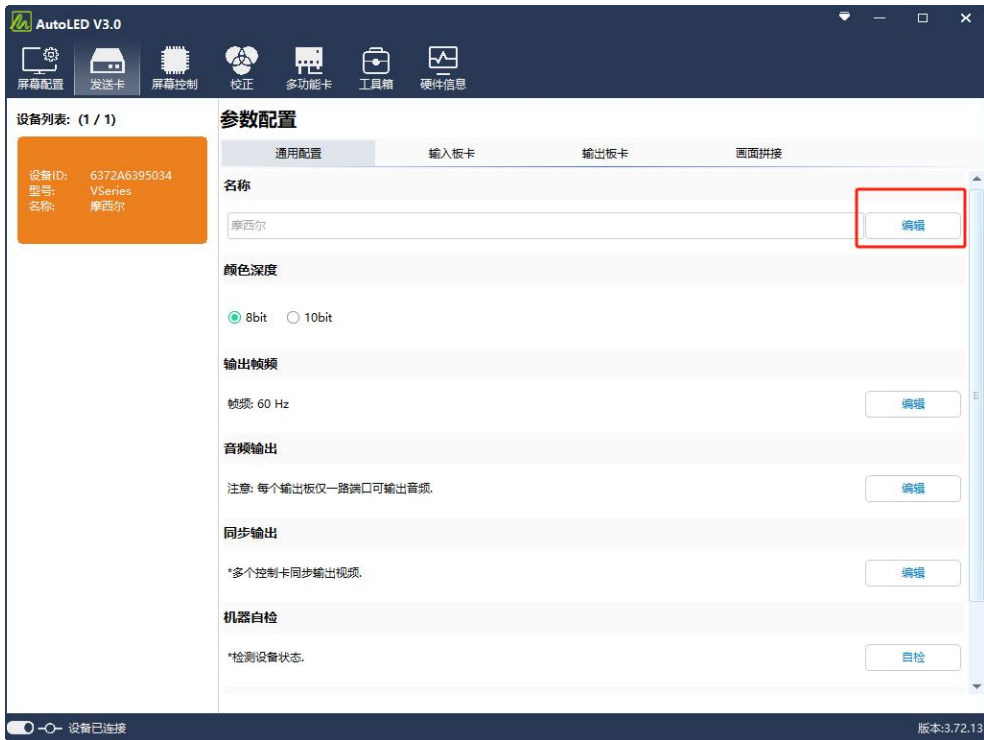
AutoLED V3.0

屏幕配置 发送卡 屏幕控制 校正 多功能卡 工具箱 硬件信息

设备列表: (1 / 1)

设备ID: 6372A6395034
型号: VSeries
名称: 摩西尔

参数配置

通用配置 输入板卡 输出板卡 画面拼接

名称

摩西尔

编辑

颜色深度

8bit 10bit

输出帧频

帧频: 60 Hz

编辑

音频输出

注意: 每个输出板仅一路端口可输出音频.

编辑

同步输出

*多个控制卡同步输出视频.

编辑

机器自检

*检测设备状态.

自检

设备已连接

版本:3.72.13